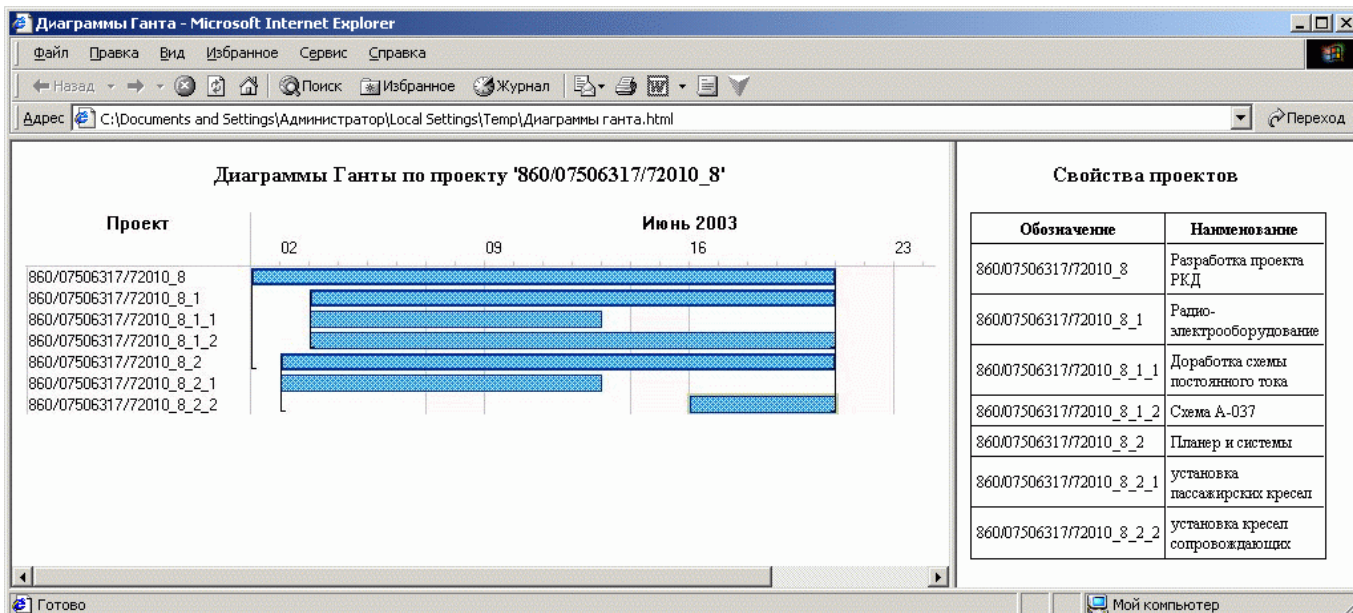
Диаграммы Ганта - Microsoft Internet Explorer

Файл Правка Вид Избранное Сервис Справка

Назад Поиск Избранное Журнал

Адрес C:\Documents and Settings\Администратор\Local Settings\Temp\Диаграммы ганта.html

Переход

Диаграммы Ганты по проекту '860/07506317/72010_8'

Проект

Июнь 2003

02 09 16 23

860/07506317/72010_8
860/07506317/72010_8_1
860/07506317/72010_8_1_1
860/07506317/72010_8_1_2
860/07506317/72010_8_2
860/07506317/72010_8_2_1
860/07506317/72010_8_2_2

Свойства проектов

| Обозначение | Наименование |
|---|---|
| 860/07506317/72010_8 | Разработка проекта РКД |
| 860/07506317/72010_8_1 | Радио-электрооборудование |
| 860/07506317/72010_8_1_1 | Доработка схемы постоянного тока |
| 860/07506317/72010_8_1_2 | Схема А-037 |
| 860/07506317/72010_8_2 | Планер и системы |
| 860/07506317/72010_8_2_1 | установка пассажирских кресел |
| 860/07506317/72010_8_2_2 | установка кресел сопровождающих |

Готово

Мой компьютер